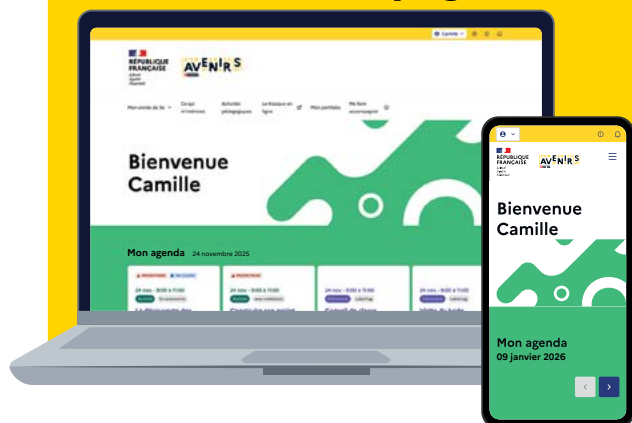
Camille

RÉPUBLIQUE FRANÇAISE
Liberté
Égalité
Fraternité

AVENIRS

Mon année de 3e
Ce qui m'intéresse
Activités pédagogiques
Le Kiosque en ligne
Mon portfolio
Me faire accompagner

Bienvenue Camille

Mon agenda 24 novembre 2025

PRIORITAIRE
EN COURS
24 nov. - 8:00 à 11:00

PRIORITAIRE
24 nov. - 8:00 à 11:00

24 nov. - 8:00 à 11:00

24 nov. - 8:00 à 11:00

RÉPUBLIQUE FRANÇAISE
Liberté
Égalité
Fraternité

AVENIRS

Bienvenue Camille

Mon agenda
09 janvier 2026